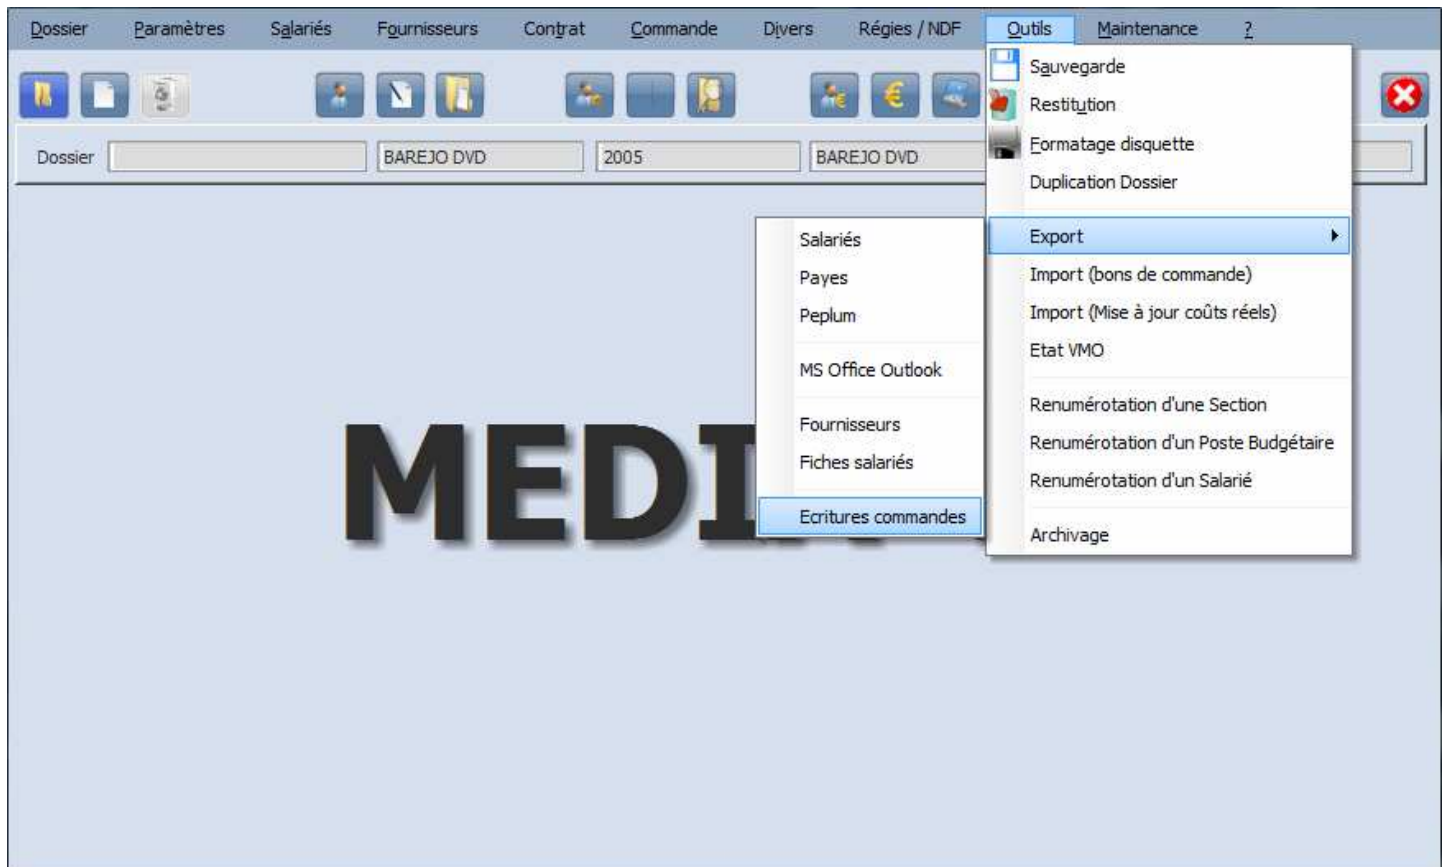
Dossier Paramètres Salariés Fournisseurs Contrat Commande Divers Régies / NDF Outils Maintenance ?

Dossier BAREJO DVD 2005 BAREJO DVD

Sauvegarde
Restitution
Formatage disquette
Duplication Dossier
Export
Import (bons de commande)
Import (Mise à jour coûts réels)
Etat VMO
Renumérotation d'une Section
Renumérotation d'un Poste Budgétaire
Renumérotation d'un Salarié
Archivage

Salariés
Payes
Peplum
MS Office Outlook
Fournisseurs
Fiches salariés
Ecritures commandes

MEDI